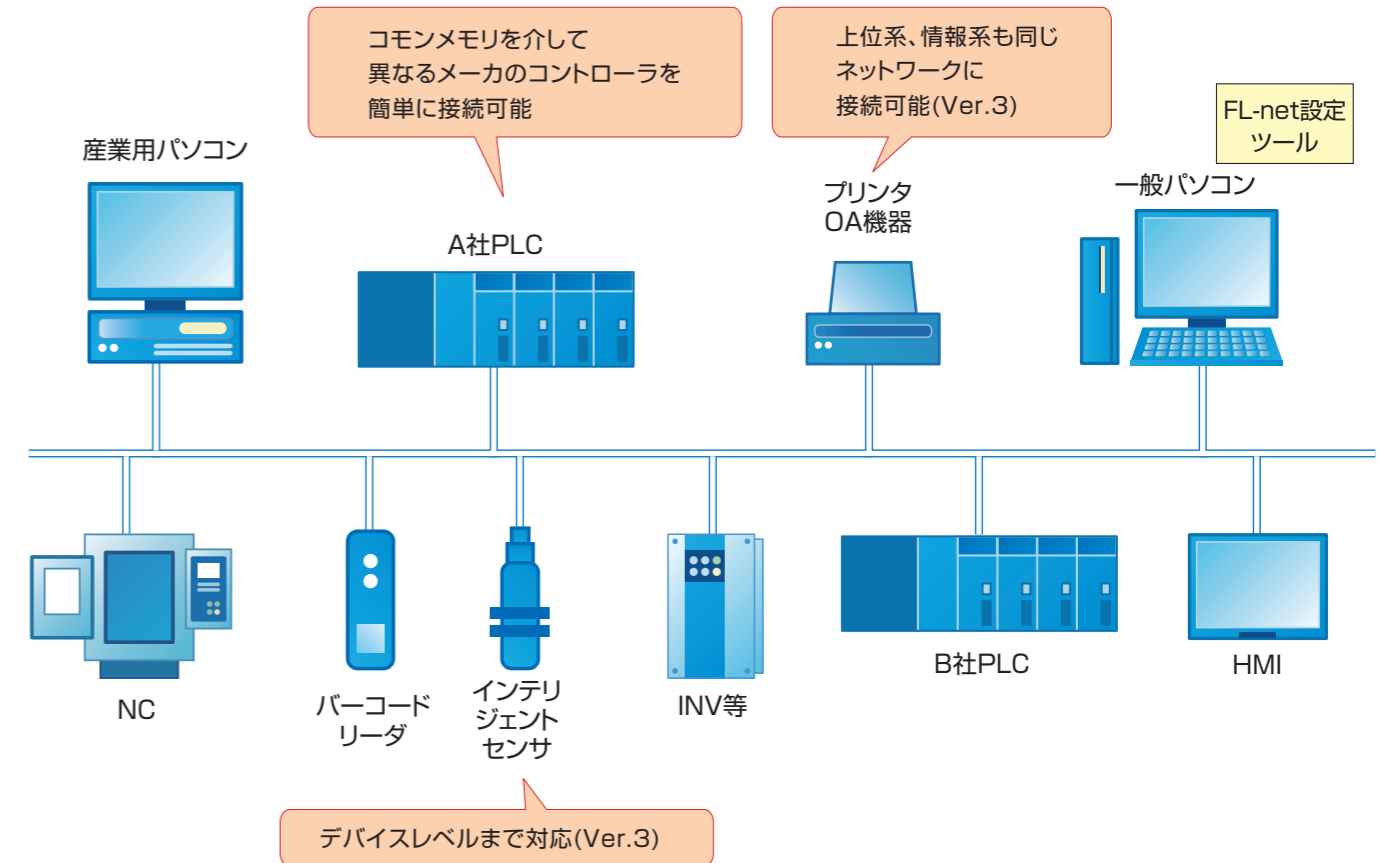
コモンメモリを介して
異なるメーカのコントローラを
簡単に接続可能

上位系、情報系も同じ
ネットワークに
接続可能(Ver.3)

FL-net設定
ツール

産業用パソコン

A社PLC

プリンタ
OA機器

一般パソコン

NC

バーコード
リーダ

インテリ
ジェント
センサ

INV等

B社PLC

HMI

デバイスレベルまで対応(Ver.3)